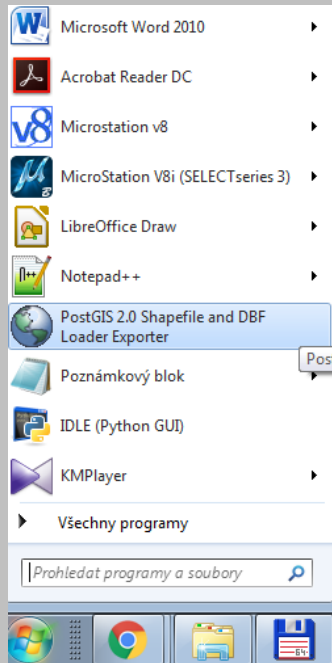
Microsoft Word 2010

Acrobat Reader DC

Microstation v8

MicroStation V8i (SELECTseries 3)

LibreOffice Draw

Notepad++

PostGIS 2.0 Shapefile and DBF Loader Exporter

Pos

Poznámkový blok

IDLE (Python GUI)

KMPlayer

Všechny programy

Prohledat programy a soubory

64